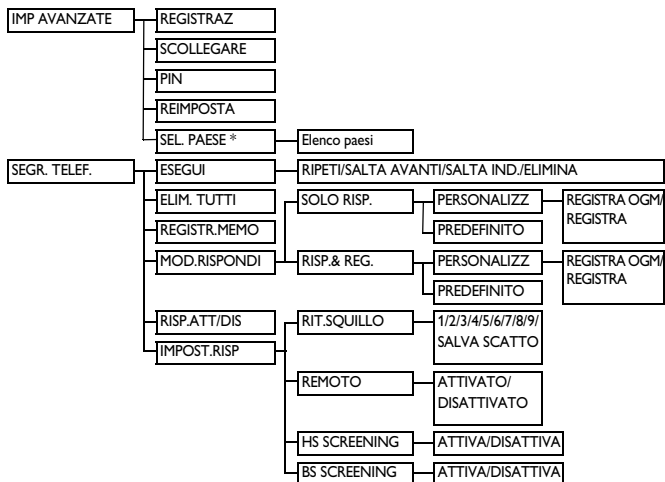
IMP AVANZATE
REGISTRAZ
SCOLLEGARE
PIN
REIMPOSTA
SEL. PAESE *
Elenco paesi

SEGR. TELEF.
ESEGUI
RIPETI/SALTA AVANTI/SALTA IND./ELIMINA
ELIM. TUTTI
REGISTR.MEMO
MOD.RISPONDI
SOLO RISP.
PERSONALIZZ
REGISTRA OGM/ REGISTRA
PREDEFINITO
RISP.& REG.
PERSONALIZZ
REGISTRA OGM/ REGISTRA
PREDEFINITO
RISP.ATT/DIS
IMPOST.RISP
RIT.SQUILLO
1/2/3/4/5/6/7/8/9/ SALVA SCATTO
REMOTO
ATTIVATO/ DISATTIVATO
HS SCREENING
ATTIVA/DISATTIVA
BS SCREENING
ATTIVA/DISATTIVA